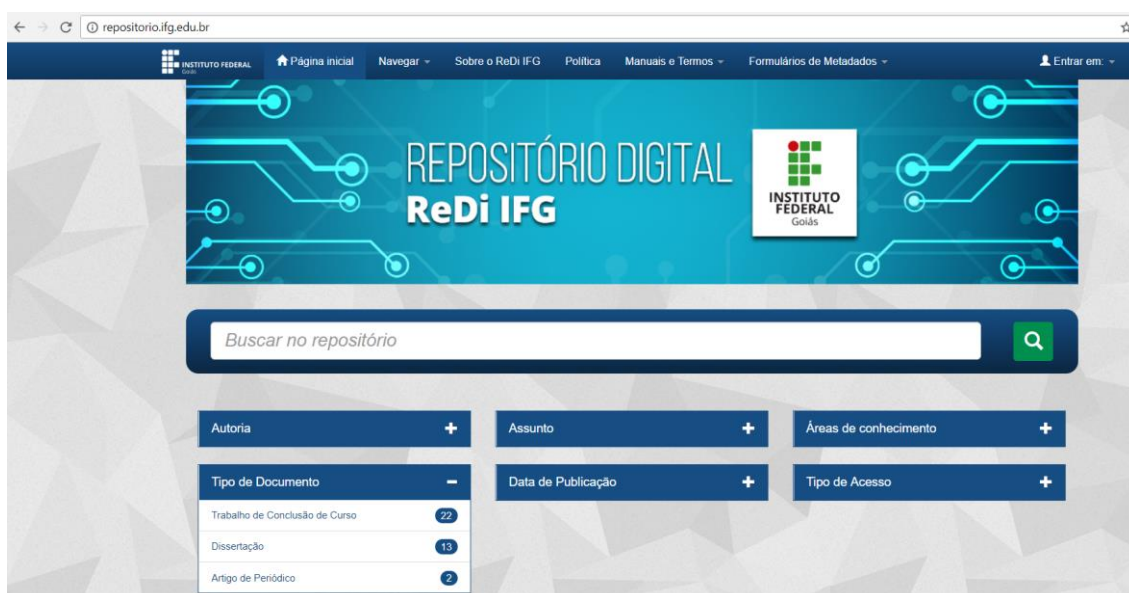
repositorio.ifg.edu.br

INSTITUTO FEDERAL Goiás

Página inicial Navegar Sobre o ReDi IFG Política Manuais e Termos Formulários de Metadados Entrar em:

REPOSITÓRIO DIGITAL
ReDi IFG

INSTITUTO FEDERAL Goiás

Buscar no repositório

Autoria +
Assunto +
Áreas de conhecimento +
Tipo de Documento −
Data de Publicação +
Tipo de Acesso +

Trabalho de Conclusão de Curso 22
Dissertação 13
Artigo de Periódico 2